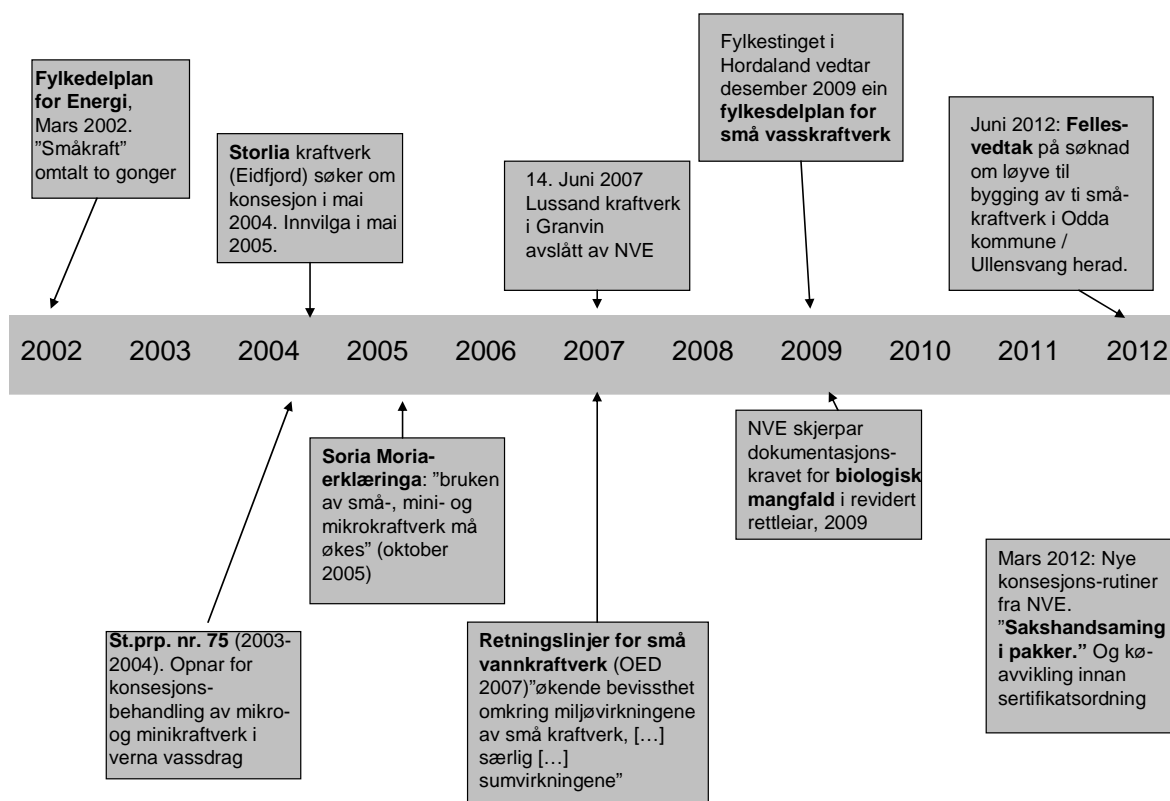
Fylkedelplan for Energi, Mars 2002. "Småkraft" omtalt to gonger

Storlia kraftverk (Eidfjord) søker om konsesjon i mai 2004. Innvilga i mai 2005.

14. Juni 2007 Lussand kraftverk i Granvin avslått av NVE

Fylkestinget i Hordaland vedtar desember 2009 ein fylkesdelplan for små vasskraftverk

Juni 2012: Fellesvedtak på søknad om løyve til bygging av ti småkraftverk i Odda kommune / Ullensvang herad.

2002 2003 2004 2005 2006 2007 2008 2009 2010 2011 2012

St.prp. nr. 75 (2003-2004). Opnar for konsesjonsbehandling av mikro- og minikraftverk i verna vassdrag

Soria Moria-erklæringa: "bruken av små-, mini- og mikrokraftverk må økes" (oktober 2005)

Retningslinjer for små vannkraftverk (OED 2007)"økende bevissthet omkring miljøvirkningene av små kraftverk, […] særlig […] sumvirkningene"

NVE skjerpar dokumentasjonskravet for biologisk mangfald i revidert rettleiar, 2009

Mars 2012: Nye konsesjons-rutiner fra NVE. "Sakshandsaming i pakker." Og køavvikling innan sertifikatsordning